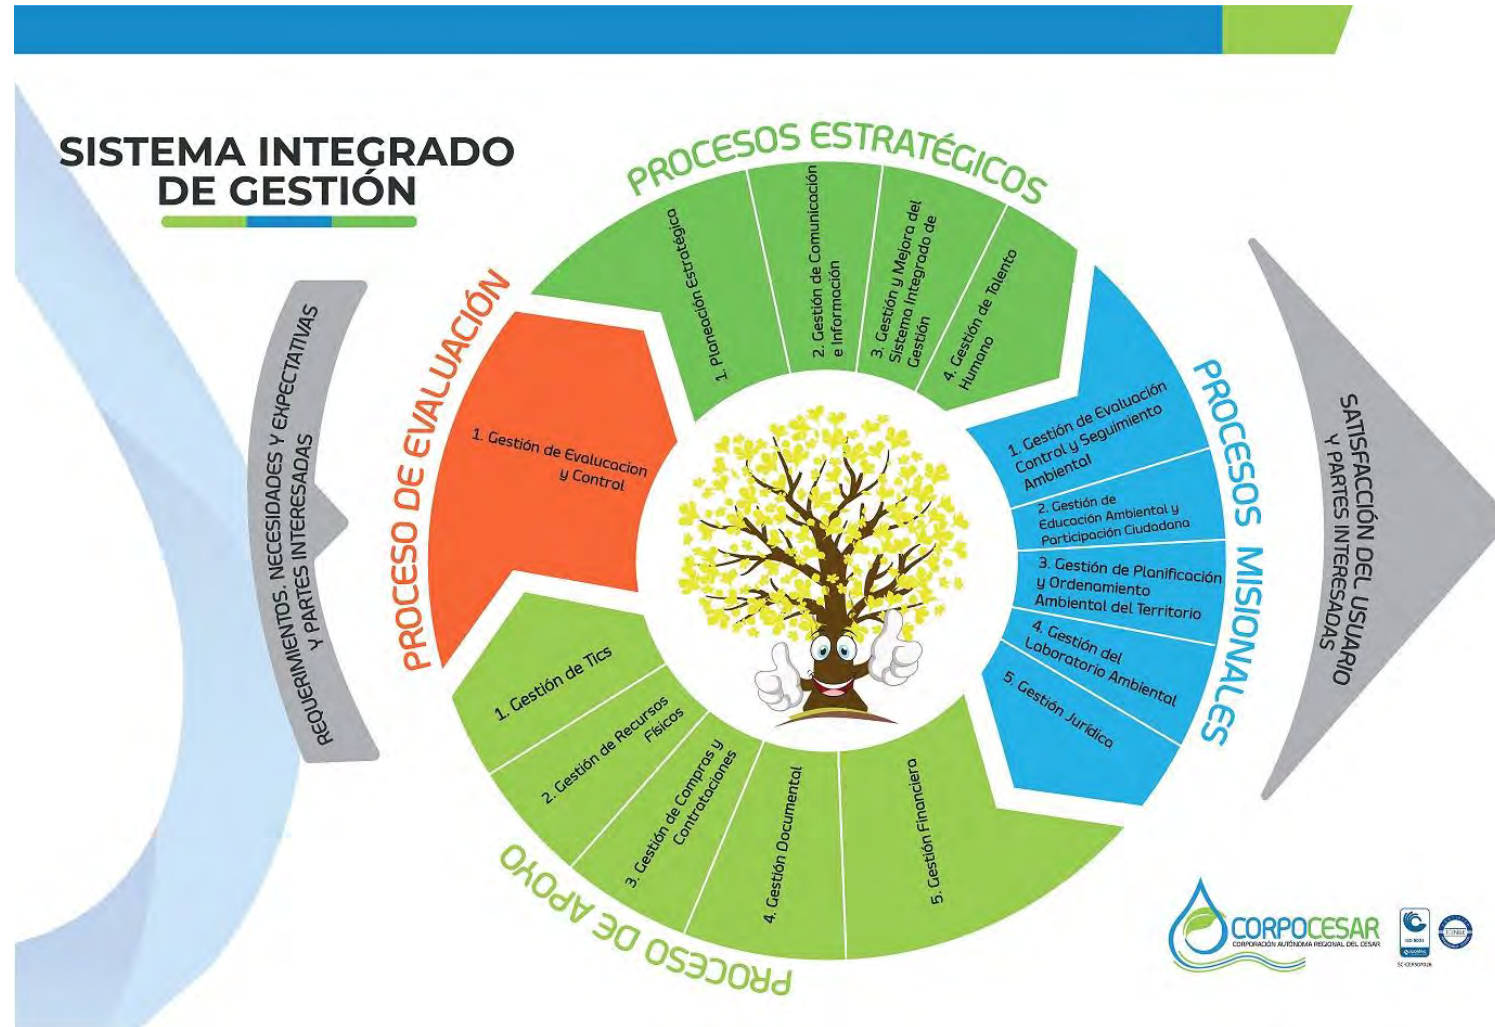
SISTEMA INTEGRADO DE GESTIÓN

REQUERIMIENTOS, NECESIDADES Y EXPECTATIVAS Y PARTES INTERESADAS

PROCESOS ESTRATÉGICOS

1. Planeación Estratégica

2. Gestión de Comunicación e Información

3. Gestión y Mejora del Sistema Integrado de Gestión

4. Gestión de Talento Humano

PROCESOS MISIONALES

1. Gestión de Evaluación Control y Seguimiento Ambiental

2. Gestión de Educación Ambiental y Participación Ciudadana

3. Gestión de Planificación y Ordenamiento Ambiental del Territorio

4. Gestión del Laboratorio Ambiental

5. Gestión Jurídica

PROCESO DE APOYO

1. Gestión de Tics

2. Gestión de Recursos Físicos

3. Gestión de Compras y Contrataciones

4. Gestión Documental

5. Gestión Financiera

PROCESO DE EVALUACIÓN

1. Gestión de Evalucacion y Control

SATISFACCIÓN DEL USUARIO Y PARTES INTERESADAS

CORPOCESAR
CORPORACIÓN AUTÓNOMA REGIONAL DEL CESAR

ICONTEC
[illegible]